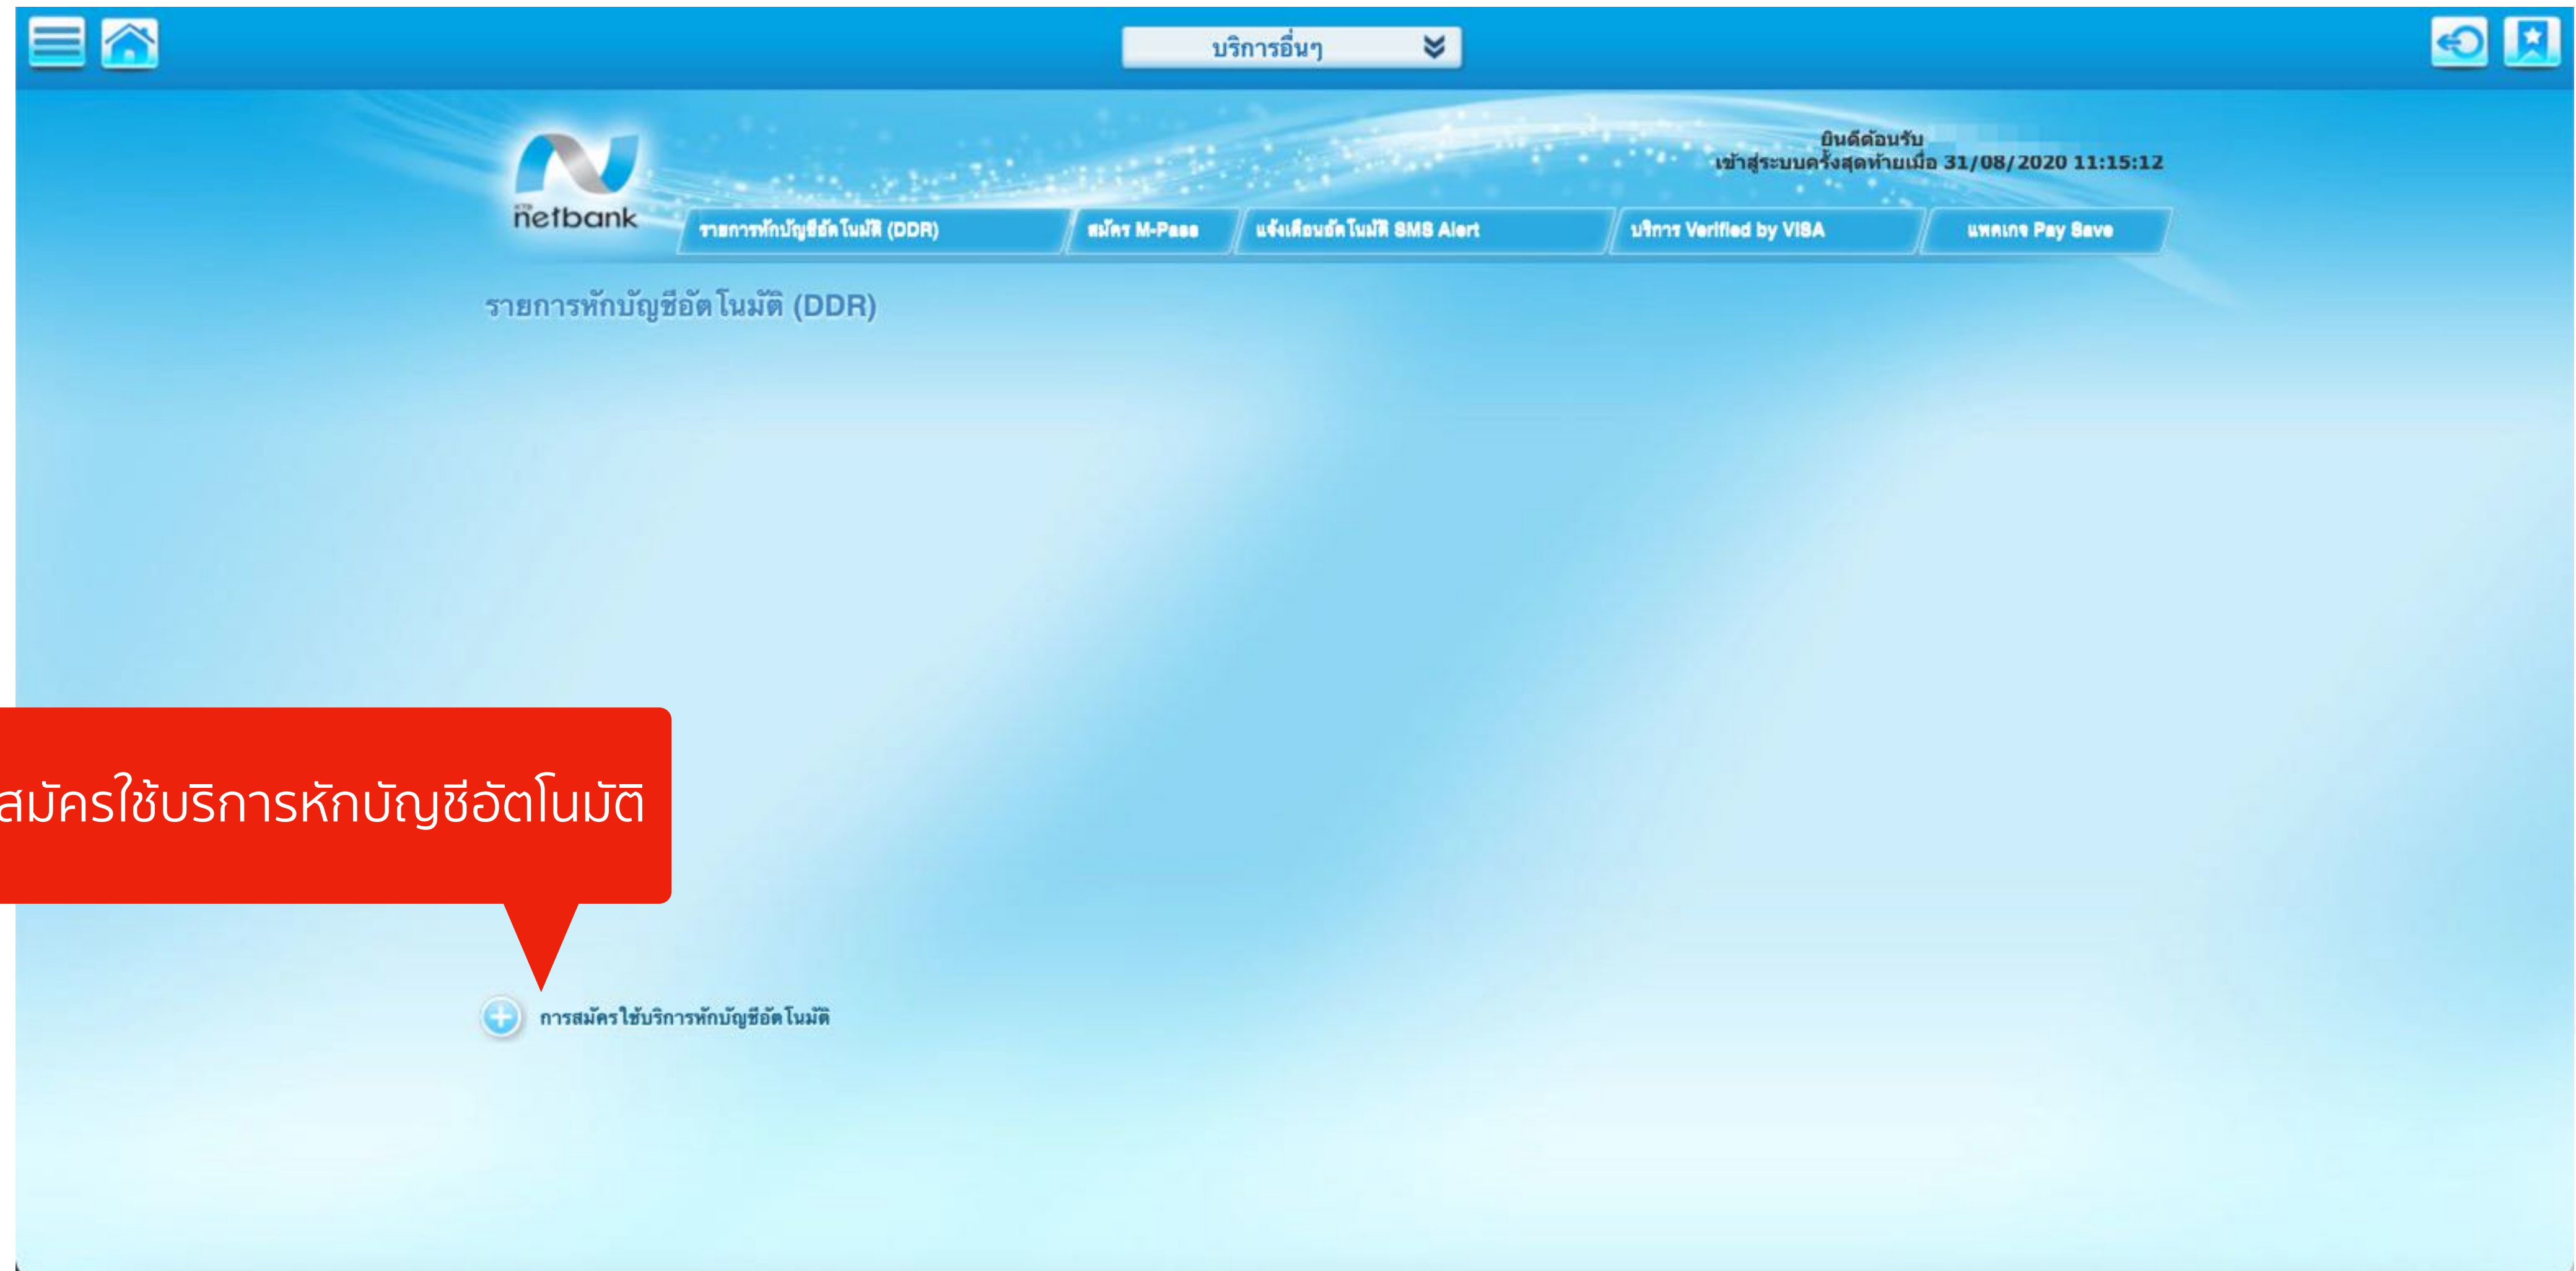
บริการอื่นๆ

ยินดีต้อนรับ
เข้าสู่ระบบครั้งสุดท้ายเมื่อ 31/08/2020 11:15:12

netbank

รายการหักบัญชีอัตโนมัติ (DDR)
สมัคร M-Pass
แจ้งเตือนอัตโนมัติ SMS Alert
บริการ Verified by VISA
แพคเกจ Pay Save

รายการหักบัญชีอัตโนมัติ (DDR)

สมัครใช้บริการหักบัญชีอัตโนมัติ

การสมัครใช้บริการหักบัญชีอัตโนมัติ